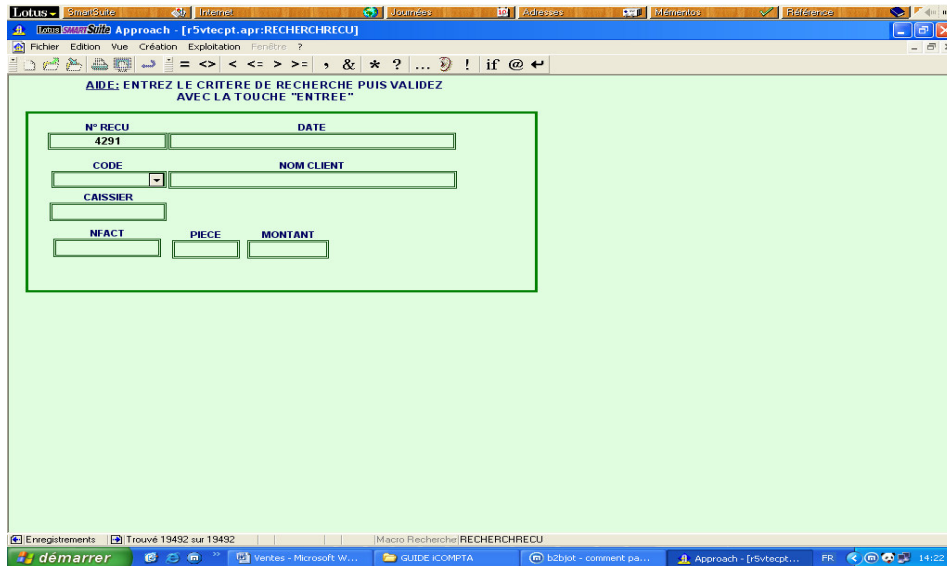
Lotus SmartSuite Internet Journées Adresses Mémentos Référence

Lotus SmartSuite Approach - [r5vtecpt.apr:RECHERCHRECU]

Fichier Edition Vue Création Exploitation Fenêtre ?

= <> < <= > >= , & * ? ... ! if @

AIDE: ENTREZ LE CRITERE DE RECHERCHE PUIS VALIDEZ AVEC LA TOUCHE "ENTREE"

N° RECU
4291

DATE

CODE

NOM CLIENT

CAISSIER

NFACT

PIECE

MONTANT

Enregistrements | Trouvé 19492 sur 19492 | Macro Recherche RECHERCHRECU

démarrer | Ventes - Microsoft W... | GUIDE iCOMPTA | b2bjot - comment pa... | Approach - [r5vtecpt... | FR | 14:22